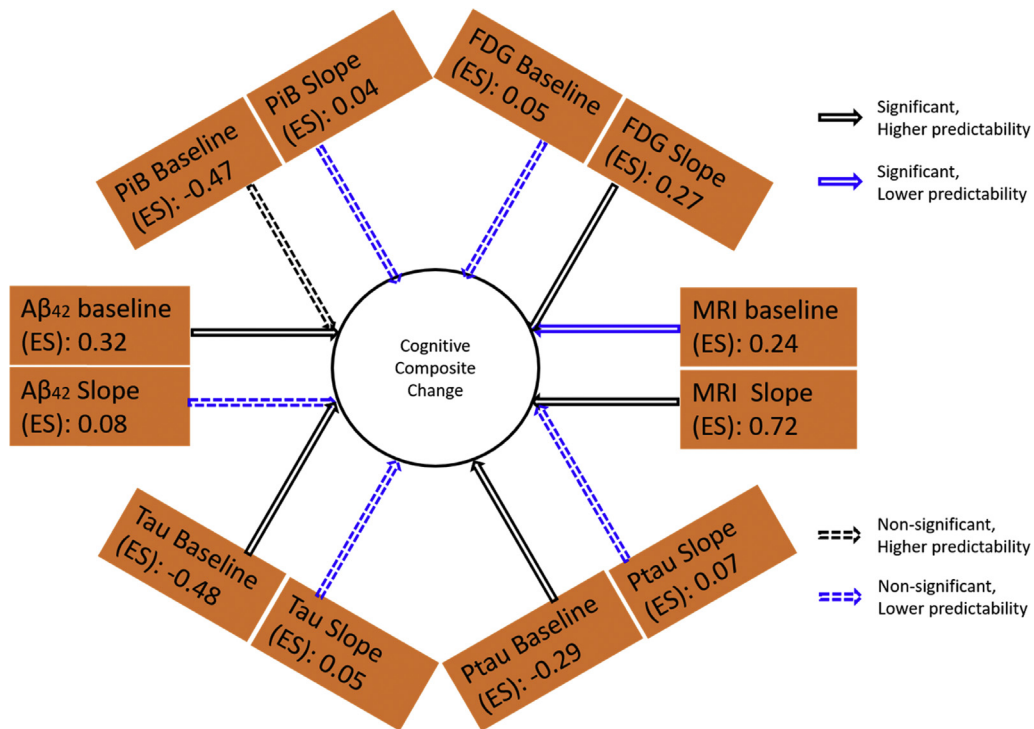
PiB Baseline
(ES): -0.47

PiB Slope
(ES): 0.04

FDG Baseline
(ES): 0.05

FDG Slope
(ES): 0.27

Significant,
Higher predictability

Significant,
Lower predictability

Aβ42 baseline
(ES): 0.32

Aβ42 Slope
(ES): 0.08

Cognitive
Composite
Change

MRI baseline
(ES): 0.24

MRI Slope
(ES): 0.72

Tau Baseline
(ES): -0.48

Tau Slope
(ES): 0.05

Ptau Baseline
(ES): -0.29

Ptau Slope
(ES): 0.07

Non-significant,
Higher predictability

Non-significant,
Lower predictability